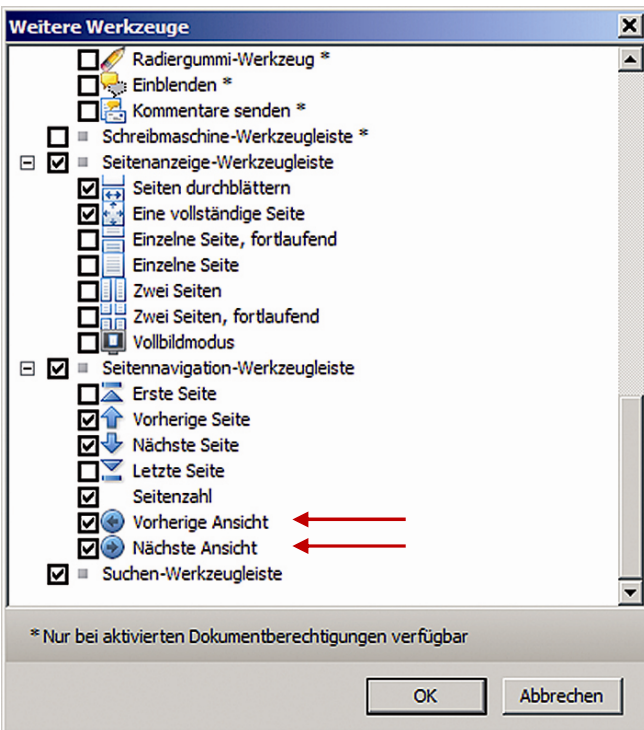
Weitere Werkzeuge

Radiergummi-Werkzeug *
Einblenden *
Kommentare senden *
Schreibmaschine-Werkzeugleiste *
Seitenanzeige-Werkzeugleiste
Seiten durchblättern
Eine vollständige Seite
Einzelne Seite, fortlaufend
Einzelne Seite
Zwei Seiten
Zwei Seiten, fortlaufend
Vollbildmodus
Seitennavigation-Werkzeugleiste
Erste Seite
Vorherige Seite
Nächste Seite
Letzte Seite
Seitenzahl
Vorherige Ansicht
Nächste Ansicht
Suchen-Werkzeugleiste

* Nur bei aktivierten Dokumentberechtigungen verfügbar

OK
Abbrechen